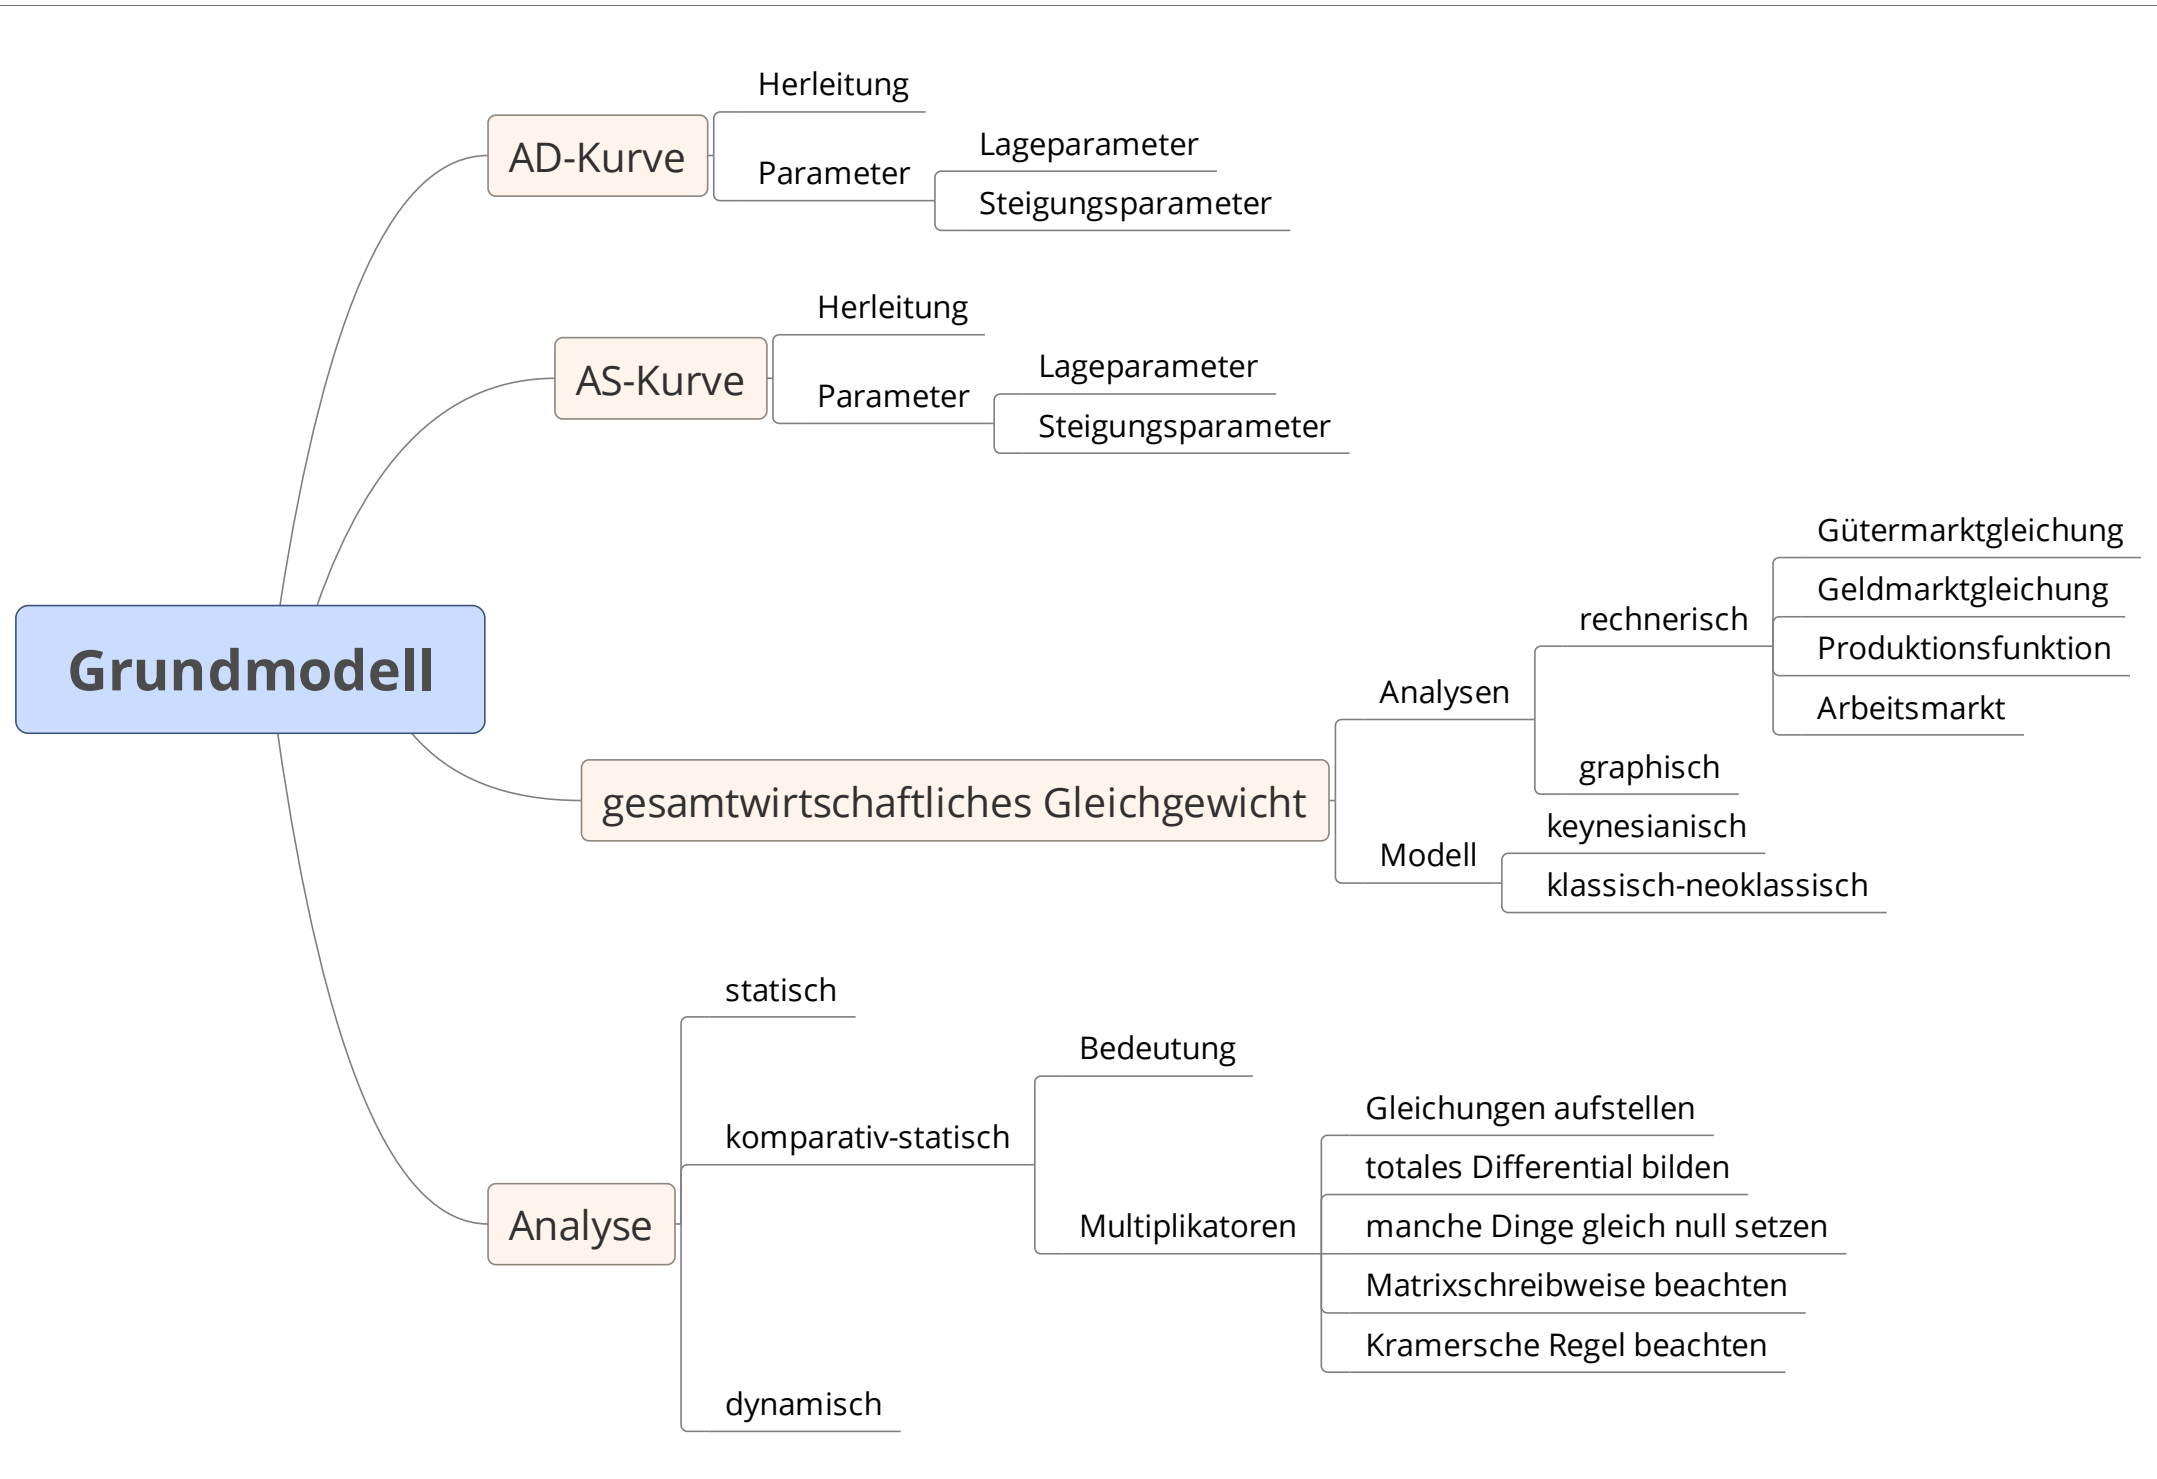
Grundmodell

AD-Kurve
Herleitung
Parameter
Lageparameter
Steigungsparameter

AS-Kurve
Herleitung
Parameter
Lageparameter
Steigungsparameter

gesamtwirtschaftliches Gleichgewicht
Analysen
rechnerisch
Gütermarktgleichung
Geldmarktgleichung
Produktionsfunktion
Arbeitsmarkt
graphisch
Modell
keynesianisch
klassisch-neoklassisch

Analyse
statisch
komparativ-statisch
Bedeutung
Multiplikatoren
Gleichungen aufstellen
totales Differential bilden
manche Dinge gleich null setzen
Matrixschreibweise beachten
Kramersche Regel beachten
dynamisch